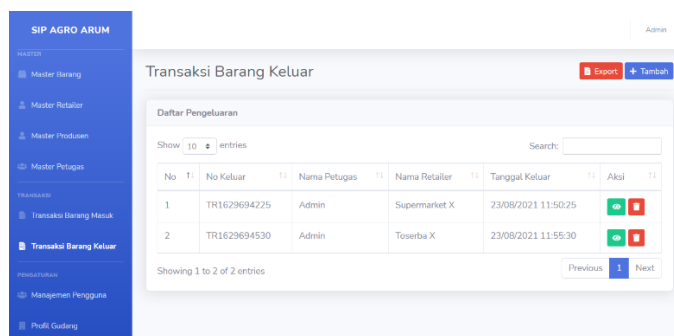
SIP AGRO ARUM

MASTER

Master Barang

Master Retailer

Master Produsen

Master Petugas

TRANSAKSI

Transaksi Barang Masuk

Transaksi Barang Keluar

PENGATURAN

Manajemen Pengguna

Profil Gudang

Admin

Transaksi Barang Keluar

Export

+ Tambah

Daftar Pengeluaran

Show 10 entries

Search:

| No | No Keluar | Nama Petugas | Nama Retailer | Tanggal Keluar | Aksi |
|---|---|---|---|---|---|
| 1 | TR1629694225 | Admin | Supermarket X | 23/08/2021 11:50:25 | |
| 2 | TR1629694530 | Admin | Toserba X | 23/08/2021 11:55:30 | |

Showing 1 to 2 of 2 entries

Previous 1 Next